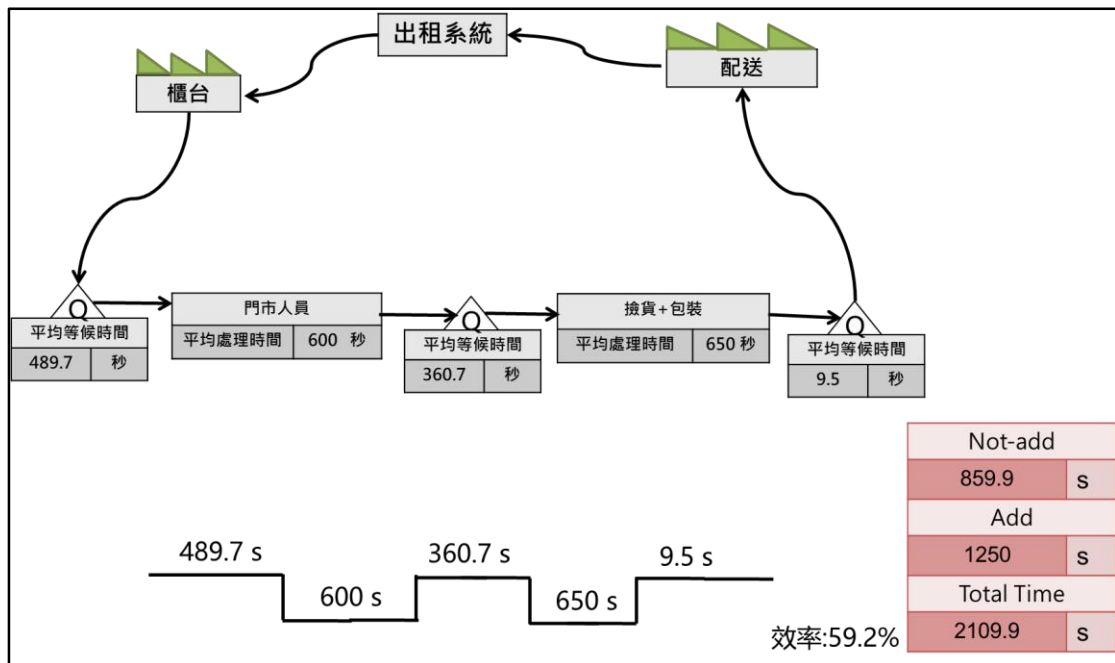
出租系統

櫃台

配送

Q
平均等候時間
489.7 秒

門市人員
平均處理時間 600 秒

Q
平均等候時間
360.7 秒

撿貨+包裝
平均處理時間 650 秒

Q
平均等候時間
9.5 秒

489.7 s
600 s
360.7 s
650 s
9.5 s

| Not-add | |
|---|---|
| 859.9 | s |
| Add | |
| 1250 | s |
| Total Time | |
| 2109.9 | s |

效率:59.2%